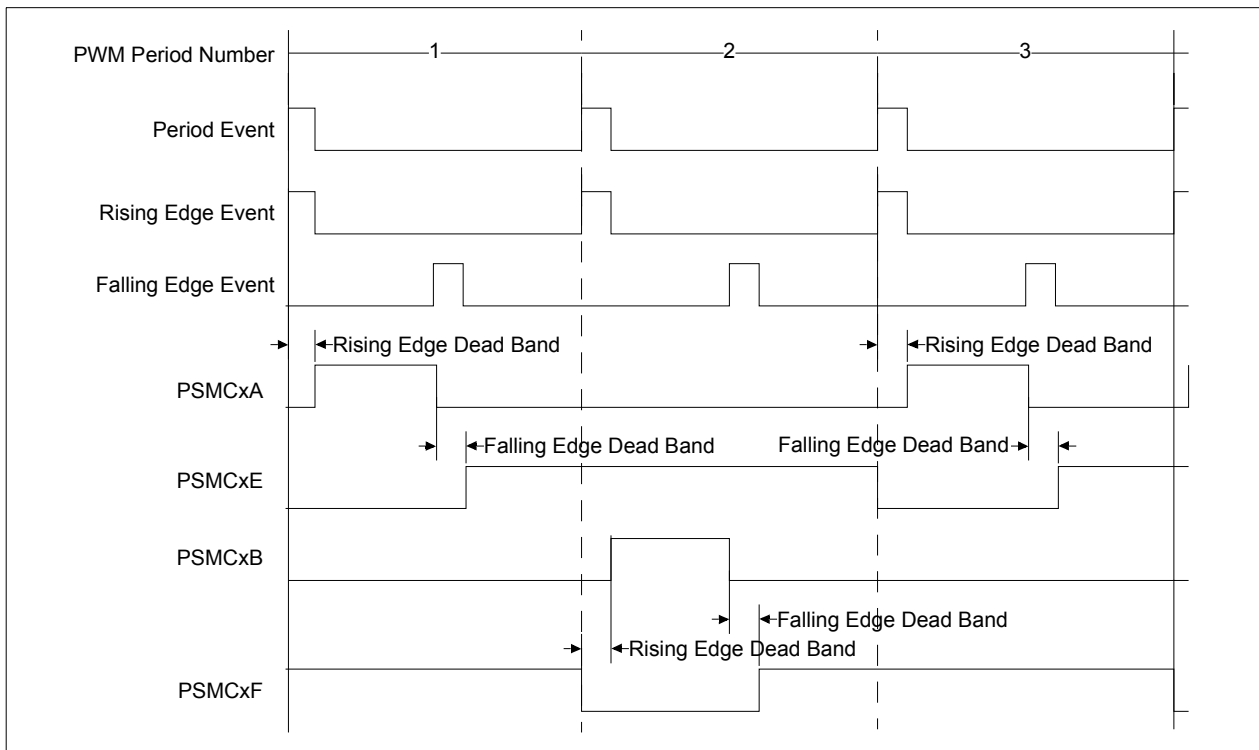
PWM Period Number
1
2
3
Period Event
Rising Edge Event
Falling Edge Event
Rising Edge Dead Band
Rising Edge Dead Band
PSMCxA
Falling Edge Dead Band
Falling Edge Dead Band
PSMCxE
PSMCxB
Falling Edge Dead Band
Rising Edge Dead Band
PSMCxF